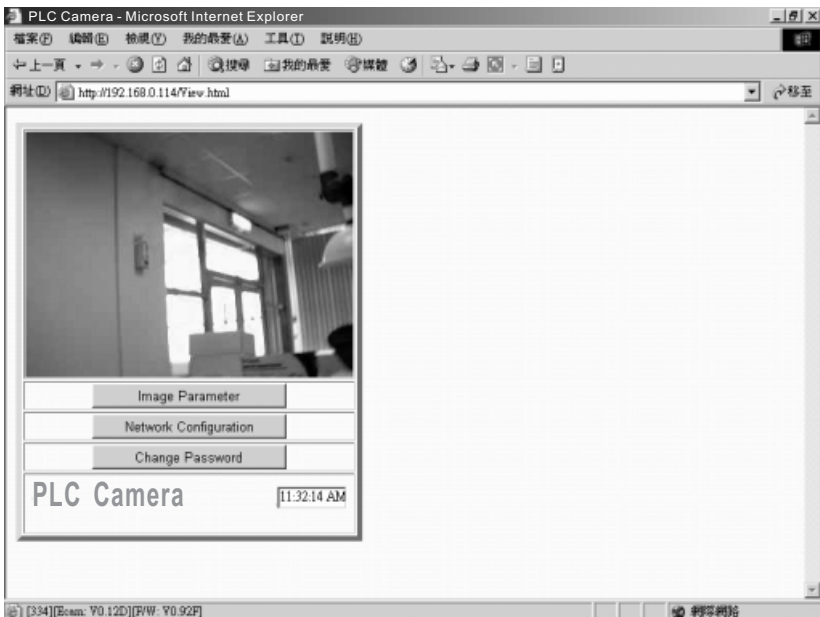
PLC Camera - Microsoft Internet Explorer

檔案(F) 編輯(E) 檢視(V) 我的最愛(A) 工具(T) 說明(H)

上一頁 搜尋 我的最愛 媒體

網址(D) http://192.168.0.114/View.html

移至

Image Parameter

Network Configuration

Change Password

PLC Camera

11:32:14 AM

[334][Ecam: V0.12D][F/W: V0.92F]

網際網路